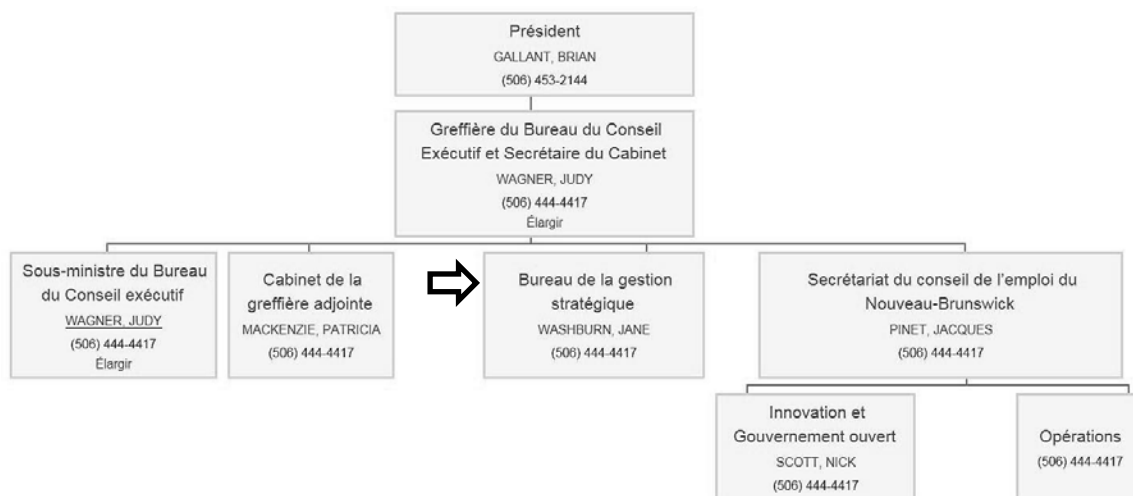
Président
GALLANT, BRIAN
(506) 453-2144

Greffière du Bureau du Conseil Exécutif et Secrétaire du Cabinet
WAGNER, JUDY
(506) 444-4417
Élargir

Sous-ministre du Bureau du Conseil exécutif
WAGNER, JUDY
(506) 444-4417
Élargir

Cabinet de la greffière adjointe
MACKENZIE, PATRICIA
(506) 444-4417

Bureau de la gestion stratégique
WASHBURN, JANE
(506) 444-4417

Secrétariat du conseil de l'emploi du Nouveau-Brunswick
PINET, JACQUES
(506) 444-4417

Innovation et Gouvernement ouvert
SCOTT, NICK
(506) 444-4417

Opérations
(506) 444-4417